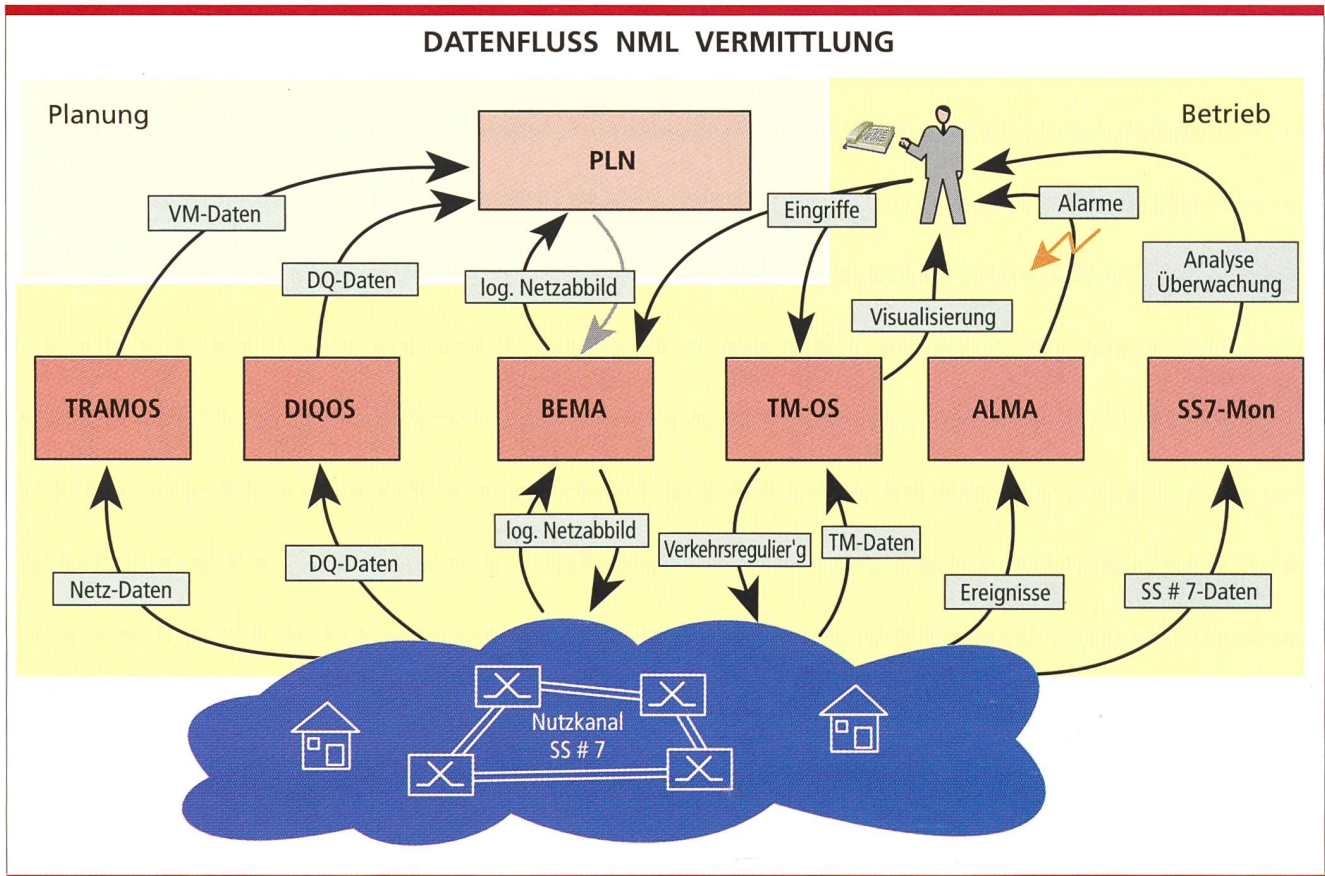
DATENFLUSS NML VERMITTLUNG

Planung

Betrieb

PLN

VM-Daten

DQ-Daten

log. Netzabbild

Eingriffe

Alarme

Analyse Überwachung

Visualisierung

TRAMOS

DIQOS

BEMA

TM-OS

ALMA

SS7-Mon

log. Netzabbild

Verkehrsregulier'g

TM-Daten

DQ-Daten

Netz-Daten

Ereignisse

SS # 7-Daten

Nutzkanal SS # 7